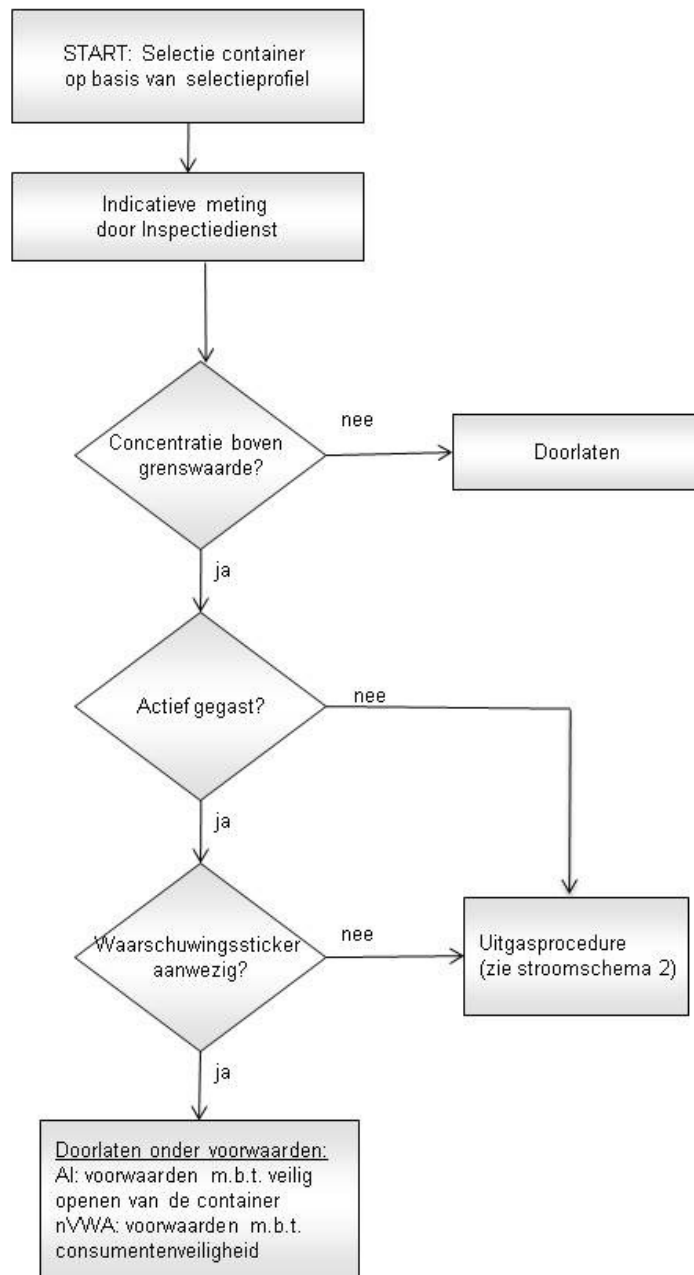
START: Selectie container op basis van selectieprofiel

Indicatieve meting door Inspectiedienst

Concentratie boven grenswaarde?

nee

Doorlaten

ja

Actief gegast?

nee

ja

Waarschuwingssticker aanwezig?

nee

Uitgasprocedure (zie stroomschema 2)

ja

Doorlaten onder voorwaarden:
AI: voorwaarden m.b.t. veilig openen van de container
nVWA: voorwaarden m.b.t. consumentenveiligheid